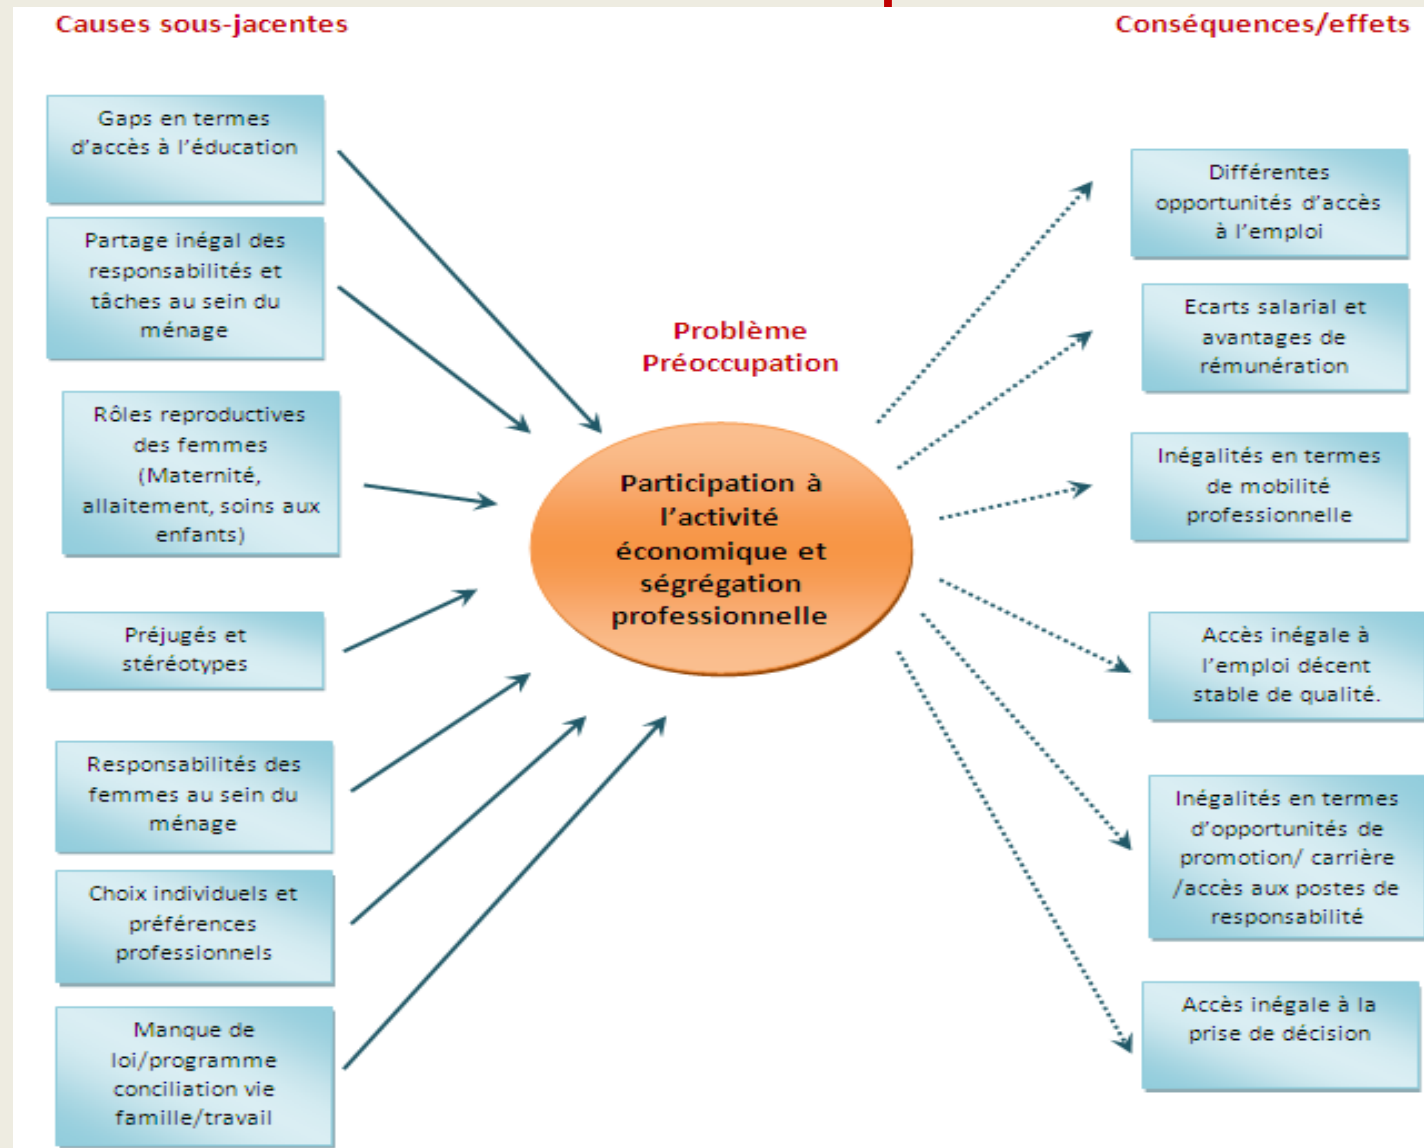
Causes sous-jacentes

Conséquences/effets

Gaps en termes d'accès à l'éducation

Partage inégal des responsabilités et tâches au sein du ménage

Rôles reproductives des femmes (Maternité, allaitement, soins aux enfants)

Préjugés et stéréotypes

Responsabilités des femmes au sein du ménage

Choix individuels et préférences professionnels

Manque de loi/programme conciliation vie famille/travail

Problème Préoccupation

Participation à l'activité économique et ségrégation professionnelle

Différentes opportunités d'accès à l'emploi

Ecarts salarial et avantages de rémunération

Inégalités en termes de mobilité professionnelle

Accès inégale à l'emploi décent stable de qualité.

Inégalités en termes d'opportunités de promotion/ carrière /accès aux postes de responsabilité

Accès inégale à la prise de décision